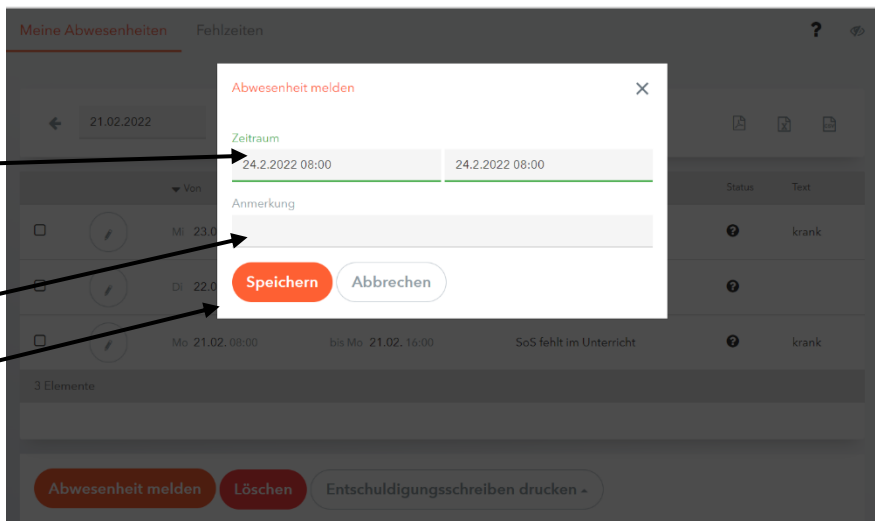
Meine Abwesenheiten Fehlzeiten

?

21.02.2022

Abwesenheit melden

Zeitraum

24.2.2022 08:00

24.2.2022 08:00

Anmerkung

Speichern Abbrechen

Von

Status

Text

Mi 23.0

krank

Di 22.0

Mo 21.02. 08:00

bis Mo 21.02. 16:00

SoS fehlt im Unterricht

krank

3 Elemente

Abwesenheit melden Löschen Entschuldigungsschreiben drucken